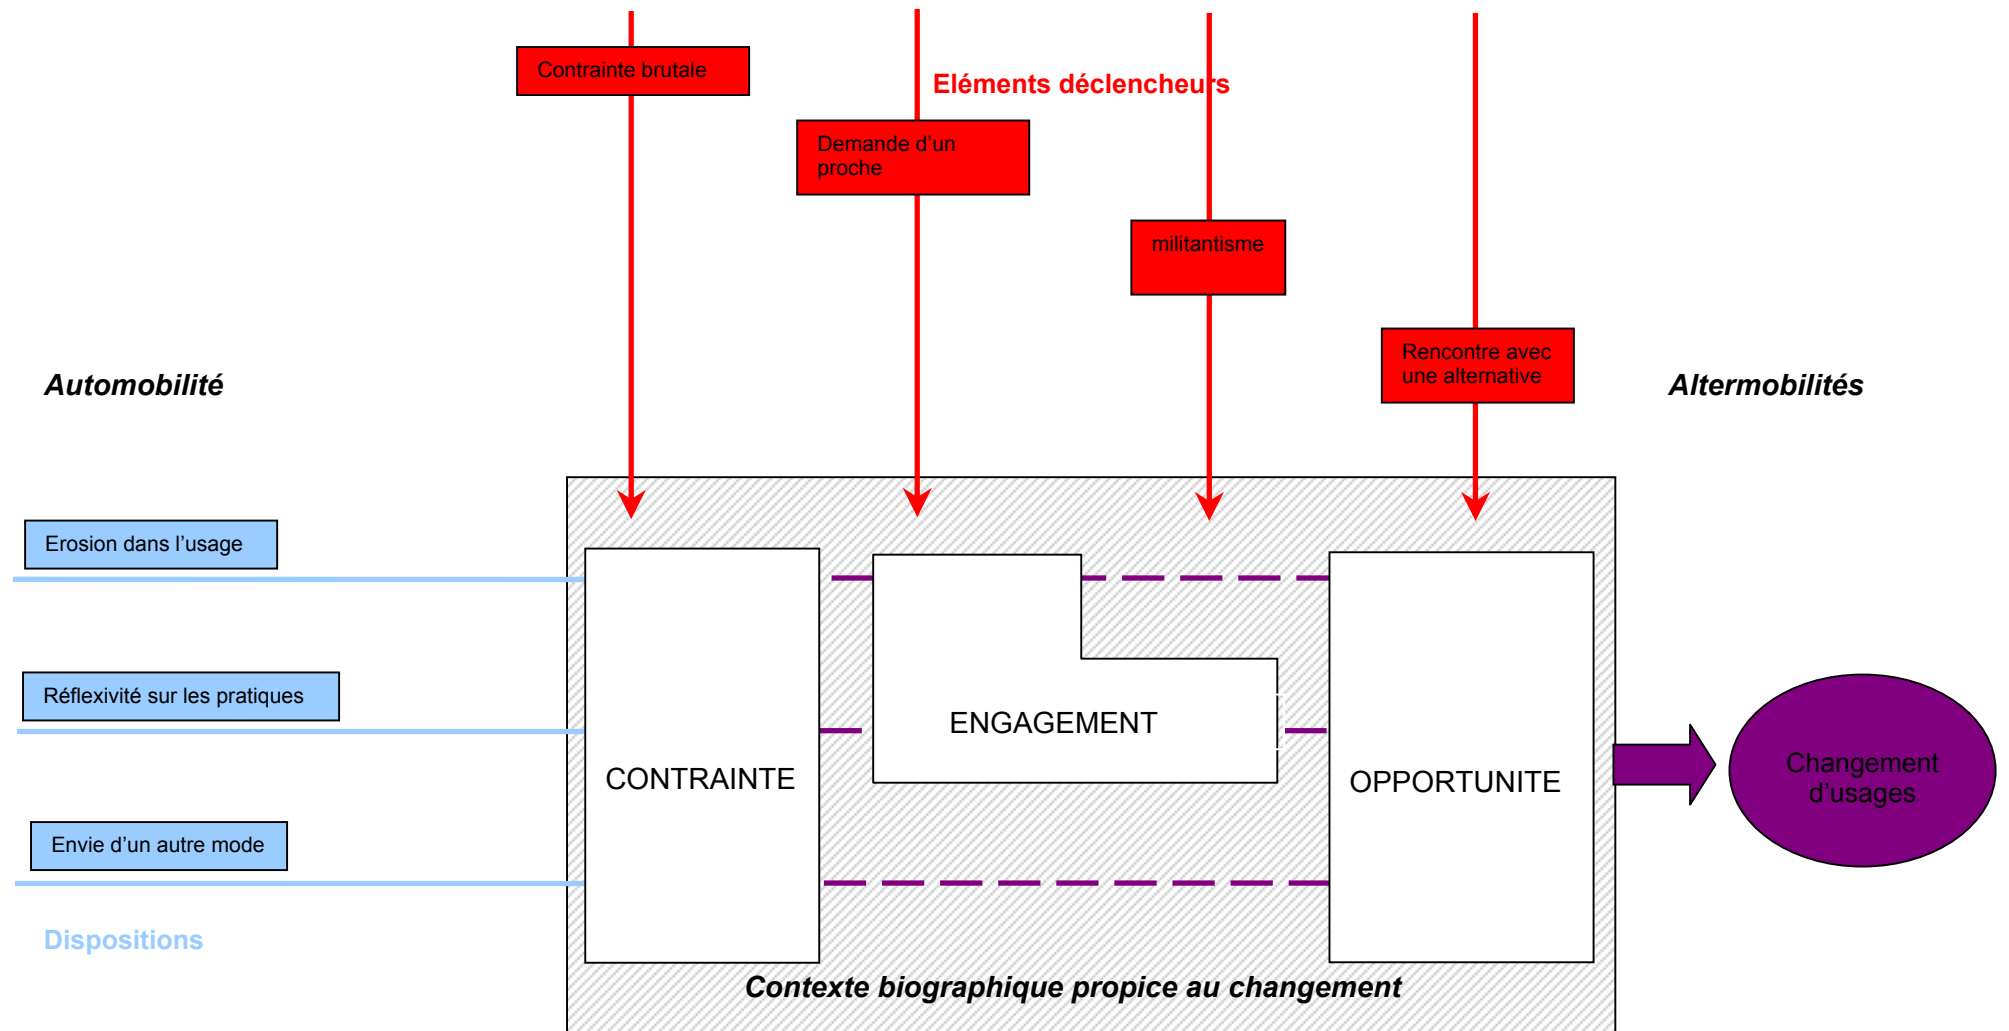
Contrainte brutale

Eléments déclencheurs

Demande d'un proche

militantisme

Rencontre avec une alternative

Automobilité

Altermobilités

Erosion dans l'usage

Réflexivité sur les pratiques

Envie d'un autre mode

Dispositions

CONTRAINTE

ENGAGEMENT

OPPORTUNITE

Changement d'usages

Contexte biographique propice au changement